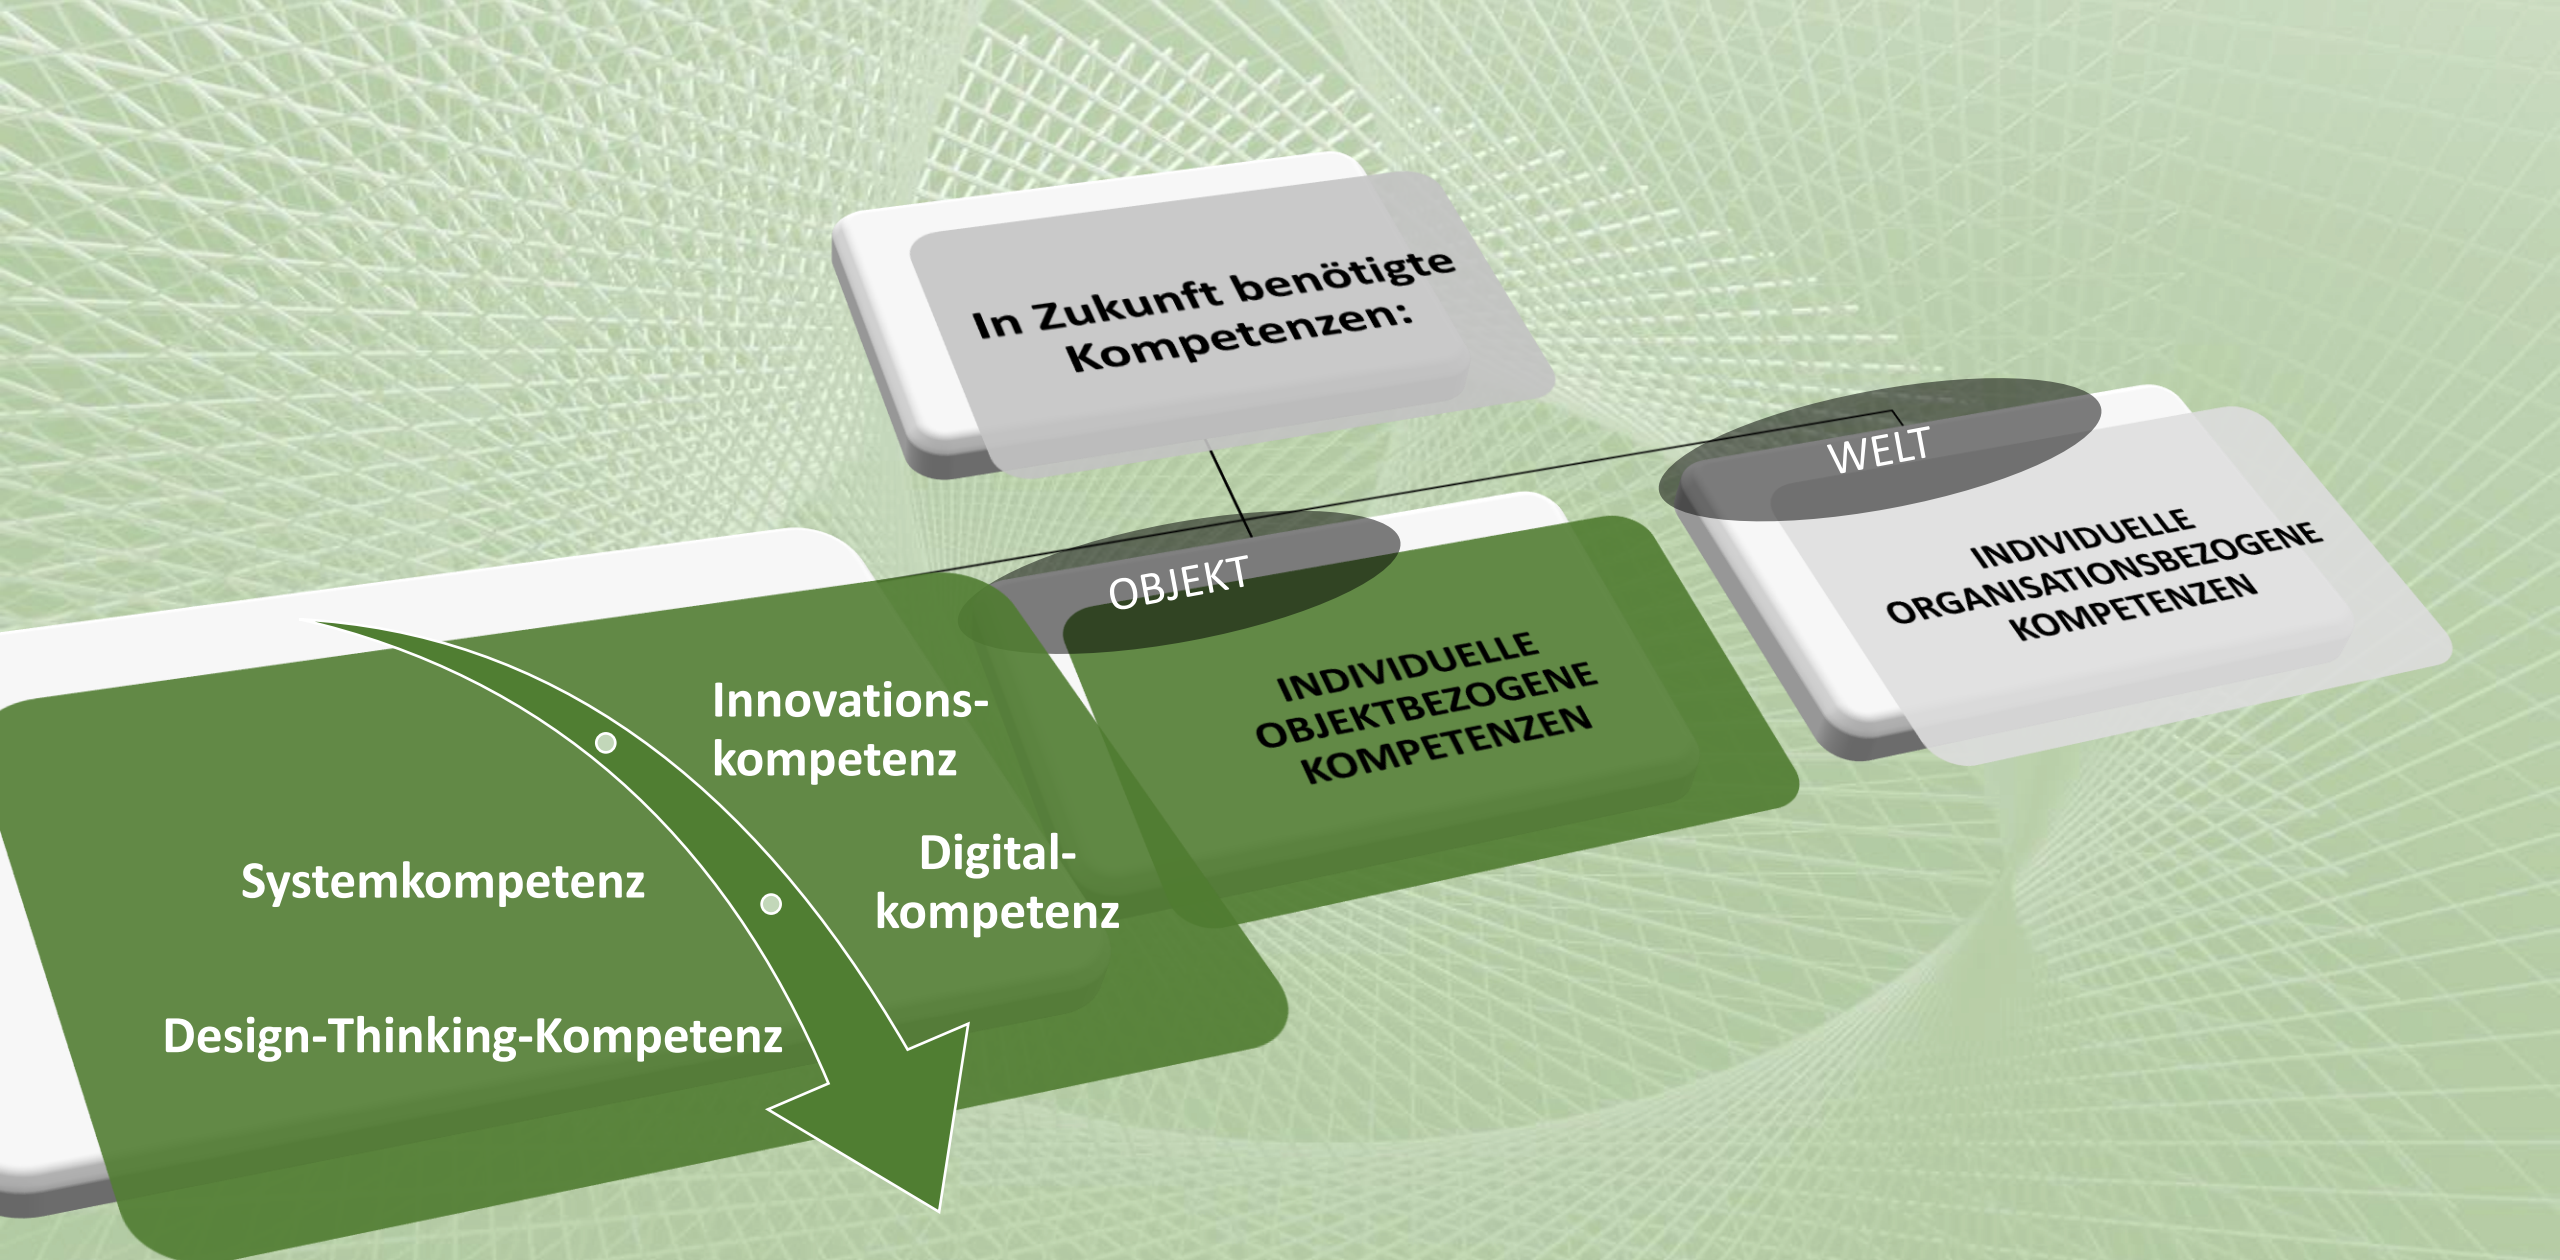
In Zukunft benötigte Kompetenzen:

WELT

INDIVIDUELLE ORGANISATIONSBEZOGENE KOMPETENZEN

OBJEKT

INDIVIDUELLE OBJEKTBEZOGENE KOMPETENZEN

Innovationskompetenz

Digitalkompetenz

Systemkompetenz

Design-Thinking-Kompetenz